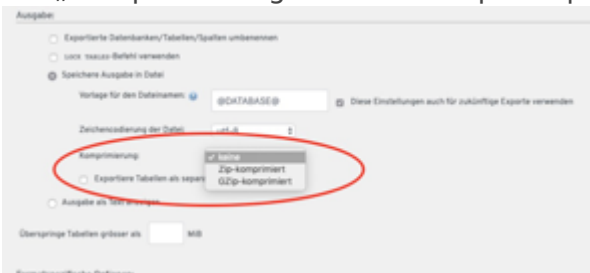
Ausgabe:

Exportierte Datenbanken/Tabellen/Spalten umbenennen

LOCK TABLES-Befehl verwenden

Speichere Ausgabe in Datei

Vorlage für den Dateinamen:

@DATABASE@

Diese Einstellungen auch für zukünftige Exporte verwenden

Zeichencodierung der Datei:

utf-8

Komprimierung:

✓ keine

Zip-komprimiert

GZip-komprimiert

Exportiere Tabellen als separ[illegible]

Ausgabe als Text anzeigen

Überspringe Tabellen grösser als

MiB

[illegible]